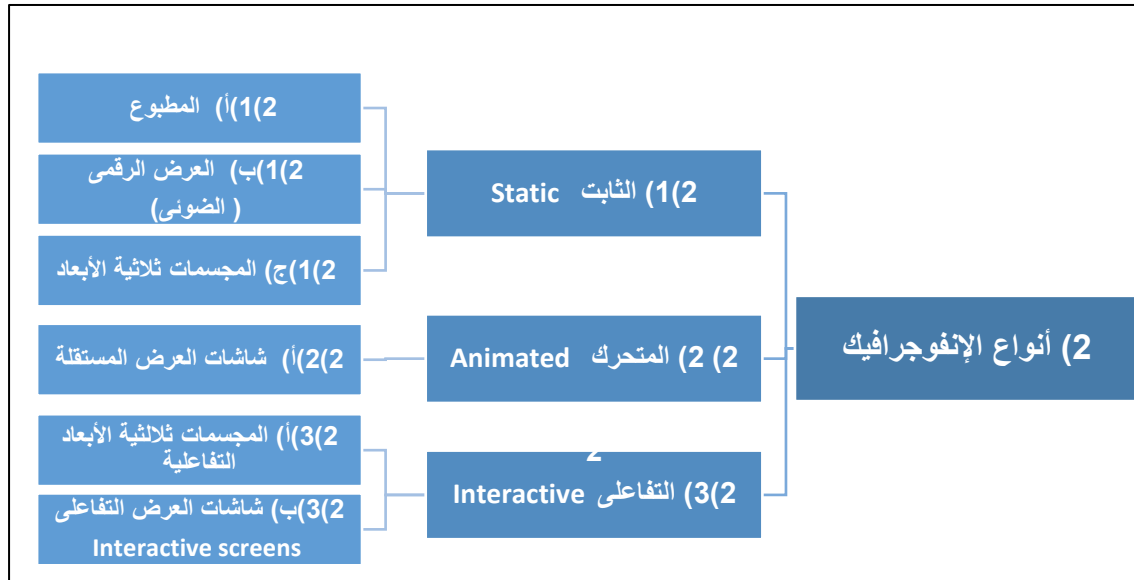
2) أنواع الإنفوجرافيك

2)1) الثابت Static

2)1)أ) المطبوع

2)1)ب) العرض الرقمى ( الضوئى)

2)1)ج) المجسمات ثلاثية الأبعاد

2) 2) المتحرك Animated

2)2)أ) شاشات العرض المستقلة

2
2)3) التفاعلى Interactive

2)3)أ) المجسمات ثلالثية الأبعاد التفاعلية

2)3)ب) شاشات العرض التفاعلى Interactive screens